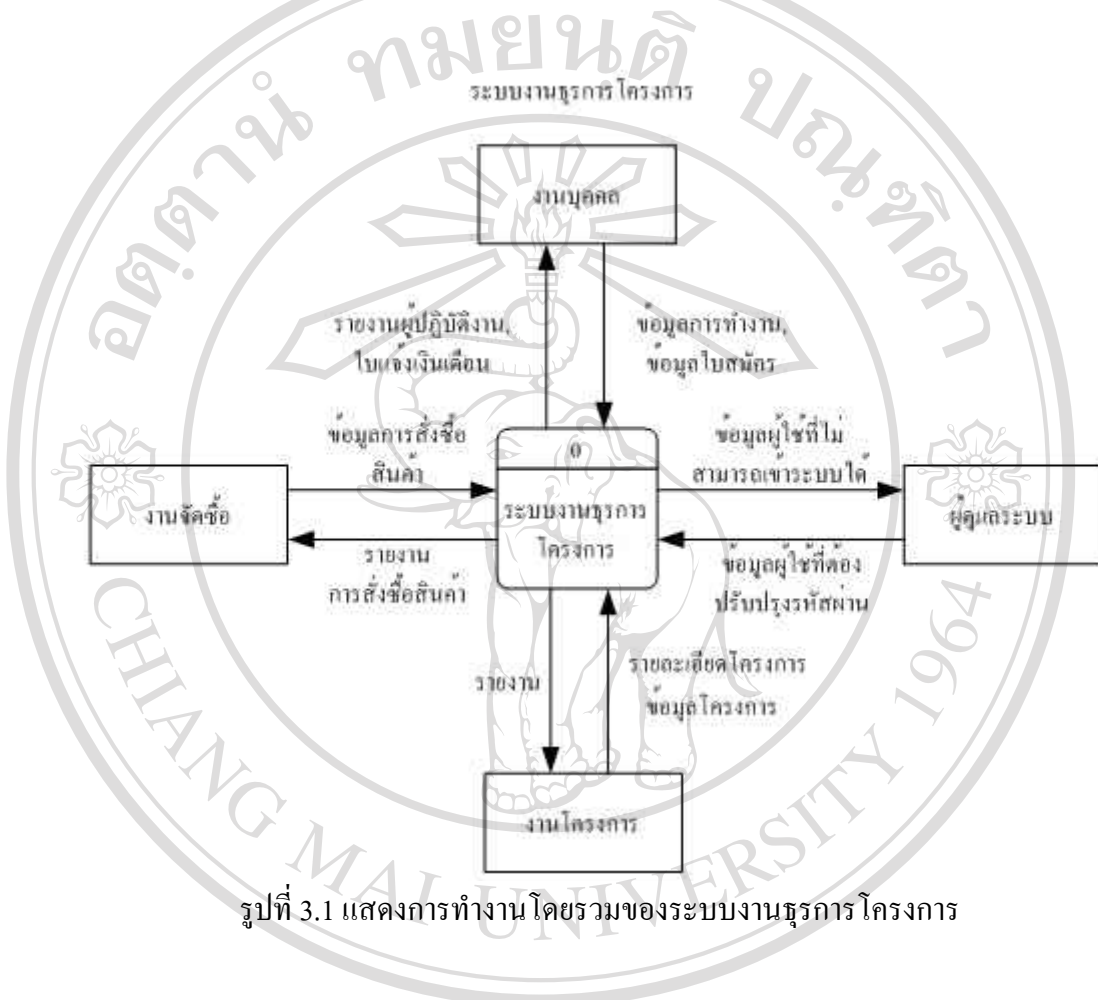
ระบบงานธุรการโครงการ

งานบุคคล

รายงานผู้ปฏิบัติงาน, ใบแจ้งเงินเดือน

ข้อมูลการทำงาน, ข้อมูลใบสมัคร

ข้อมูลการสั่งซื้อสินค้า

0

ระบบงานธุรการโครงการ

ข้อมูลผู้ใช้ที่ไม่สามารถเข้าระบบได้

งานจัดซื้อ

ผู้ดูแลระบบ

รายงาน การสั่งซื้อสินค้า

ข้อมูลผู้ใช้ที่ต้องปรับปรุงรหัสผ่าน

รายงาน

รายละเอียดโครงการ ข้อมูลโครงการ

งานโครงการ

รูปที่ 3.1 แสดงการทำงานโดยรวมของระบบงานธุรการโครงการ

มหาวิทยาลัยเชียงใหม่

CHIANG MAI UNIVERSITY 1964